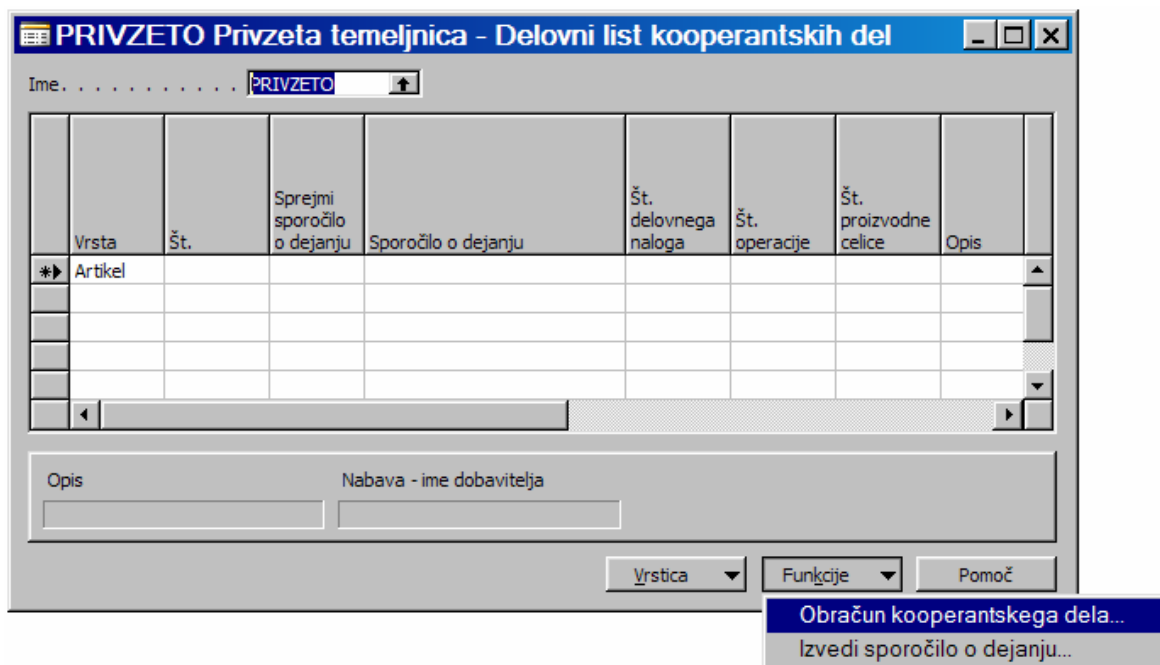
PRIVZETO Privzeta temeljnica - Delovni list kooperantskih del

Ime. . . . . . . . . . . . PRIVZETO

| | Vrsta | Št. | Sprejmi sporočilo o dejanju | Sporočilo o dejanju | Št. delovnega naloga | Št. operacije | Št. proizvodne celice | Opis |
|---|---|---|---|---|---|---|---|---|
| * | Artikel | | | | | | | |
| | | | | | | | | |
| | | | | | | | | |
| | | | | | | | | |
| | | | | | | | | |

Opis

Nabava - ime dobavitelja

Vrstica

Funkcije

Pomoč

Obračun kooperantskega dela...

Izvedi sporočilo o dejanju...